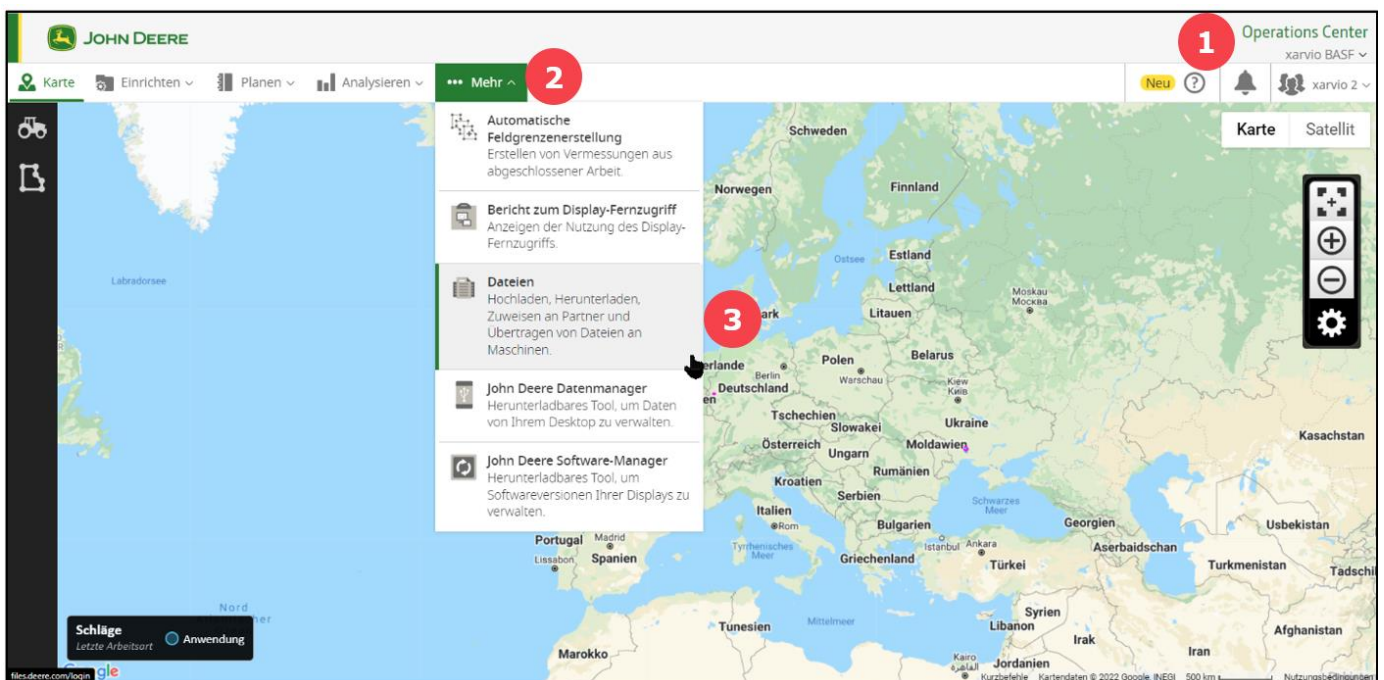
JOHN DEERE

Operations Center
xarvio BASF

1

Karte Einrichten Planen Analysieren ••• Mehr

2

Neu ? xarvio 2

Automatische Feldgrenzenerstellung
Erstellen von Vermessungen aus abgeschlossener Arbeit.

Bericht zum Display-Fernzugriff
Anzeigen der Nutzung des Display-Fernzugriffs.

Dateien
Hochladen, Herunterladen, Zuweisen an Partner und Übertragen von Dateien an Maschinen.

3

John Deere Datenmanager
Herunterladbares Tool, um Daten von Ihrem Desktop zu verwalten.

John Deere Software-Manager
Herunterladbares Tool, um Softwareversionen Ihrer Displays zu verwalten.

Karte Satellit

Schweden
Norwegen
Finnland
Ostsee
Estland
Lettland
Moskau
Москва
Litauen
Labradorsee
ark
erlande
Berlin
Deutschland
Polen
Warschau
Belarus
Kiew
Київ
Tschechien
Slowakei
Ukraine
Österreich
Ungarn
Moldawien
Kasachstan
Rumänien
Kroatien
Serbien
Schwarzes Meer
Italien
Rom
Bulgarien
Georgien
Usbekistan
Portugal
Madrid
Spanien
Lissabon
Tyrrhenisches Meer
Griechenland
Istanbul
Ankara
Aserbaidschan
Türkei
Turkmenistan
Tadschi
Nord
Syrien
Tunesien
Mittelmeer
Libanon
Irak
Afghanistan
Iran
Marokko
Kairo
القاهرة
Jordanien

Schläge
Letzte Arbeitsort
Anwendung

files.deere.com/login
gle
Kurzbefehle Kartendaten © 2022 Google, INEGI 500 km Nutzungsbedingungen